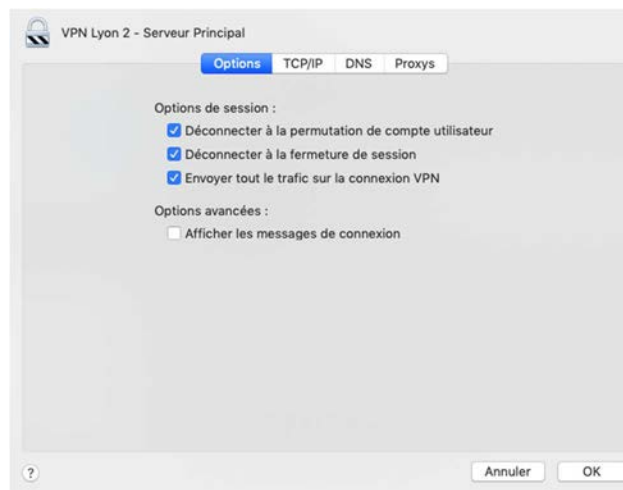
VPN Lyon 2 - Serveur Principal

Options TCP/IP DNS Proxys

Options de session :

Déconnecter à la permutation de compte utilisateur

Déconnecter à la fermeture de session

Envoyer tout le trafic sur la connexion VPN

Options avancées :

Afficher les messages de connexion

?

Annuler OK